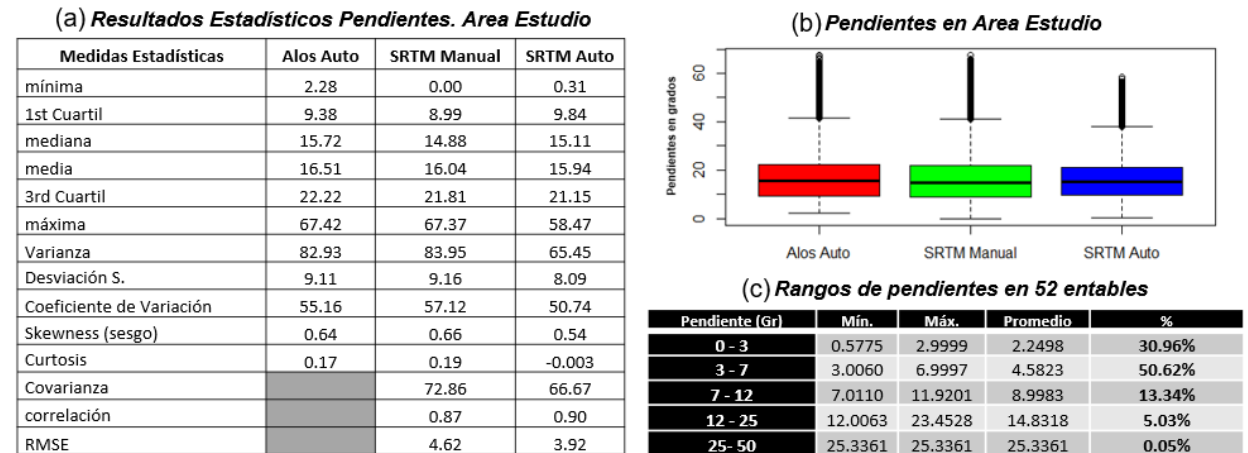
(a) *Resultados Estadísticos Pendientes. Area Estudio*

| Medidas Estadísticas | Alos Auto | SRTM Manual | SRTM Auto |
|---|---|---|---|
| mínima | 2.28 | 0.00 | 0.31 |
| 1st Cuartil | 9.38 | 8.99 | 9.84 |
| mediana | 15.72 | 14.88 | 15.11 |
| media | 16.51 | 16.04 | 15.94 |
| 3rd Cuartil | 22.22 | 21.81 | 21.15 |
| máxima | 67.42 | 67.37 | 58.47 |
| Varianza | 82.93 | 83.95 | 65.45 |
| Desviación S. | 9.11 | 9.16 | 8.09 |
| Coeficiente de Variación | 55.16 | 57.12 | 50.74 |
| Skewness (sesgo) | 0.64 | 0.66 | 0.54 |
| Curtosis | 0.17 | 0.19 | -0.003 |
| Covarianza | | 72.86 | 66.67 |
| correlación | | 0.87 | 0.90 |
| RMSE | | 4.62 | 3.92 |

(b) *Pendientes en Area Estudio*

Pendientes en grados

0
20
40
60

Alos Auto
SRTM Manual
SRTM Auto

(c) *Rangos de pendientes en 52 entables*

| Pendiente (Gr) | Mín. | Máx. | Promedio | % |
|---|---|---|---|---|
| 0 - 3 | 0.5775 | 2.9999 | 2.2498 | 30.96% |
| 3 - 7 | 3.0060 | 6.9997 | 4.5823 | 50.62% |
| 7 - 12 | 7.0110 | 11.9201 | 8.9983 | 13.34% |
| 12 - 25 | 12.0063 | 23.4528 | 14.8318 | 5.03% |
| 25- 50 | 25.3361 | 25.3361 | 25.3361 | 0.05% |